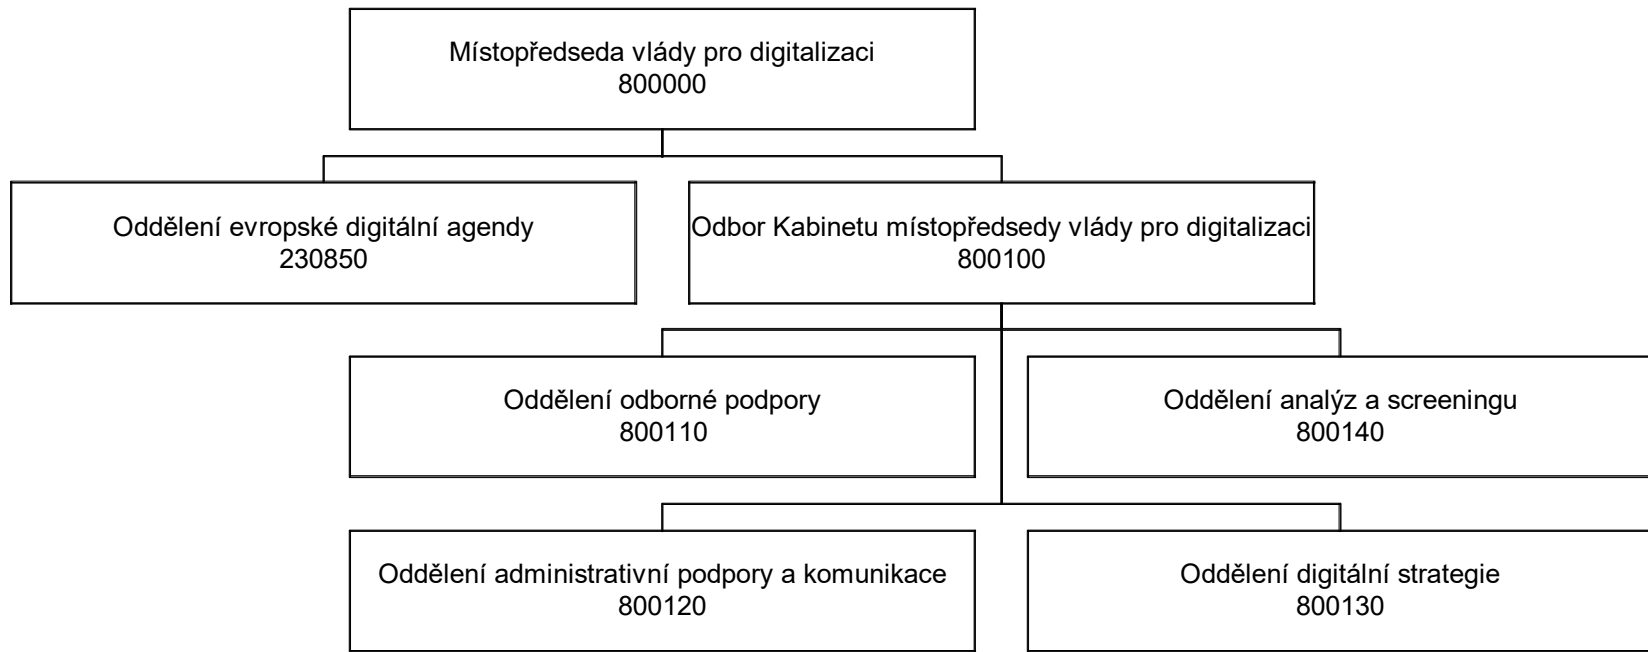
Místopředseda vlády pro digitalizaci
800000

Oddělení evropské digitální agendy
230850

Odbor Kabinetu místopředsedy vlády pro digitalizaci
800100

Oddělení odborné podpory
800110

Oddělení analýz a screeningu
800140

Oddělení administrativní podpory a komunikace
800120

Oddělení digitální strategie
800130